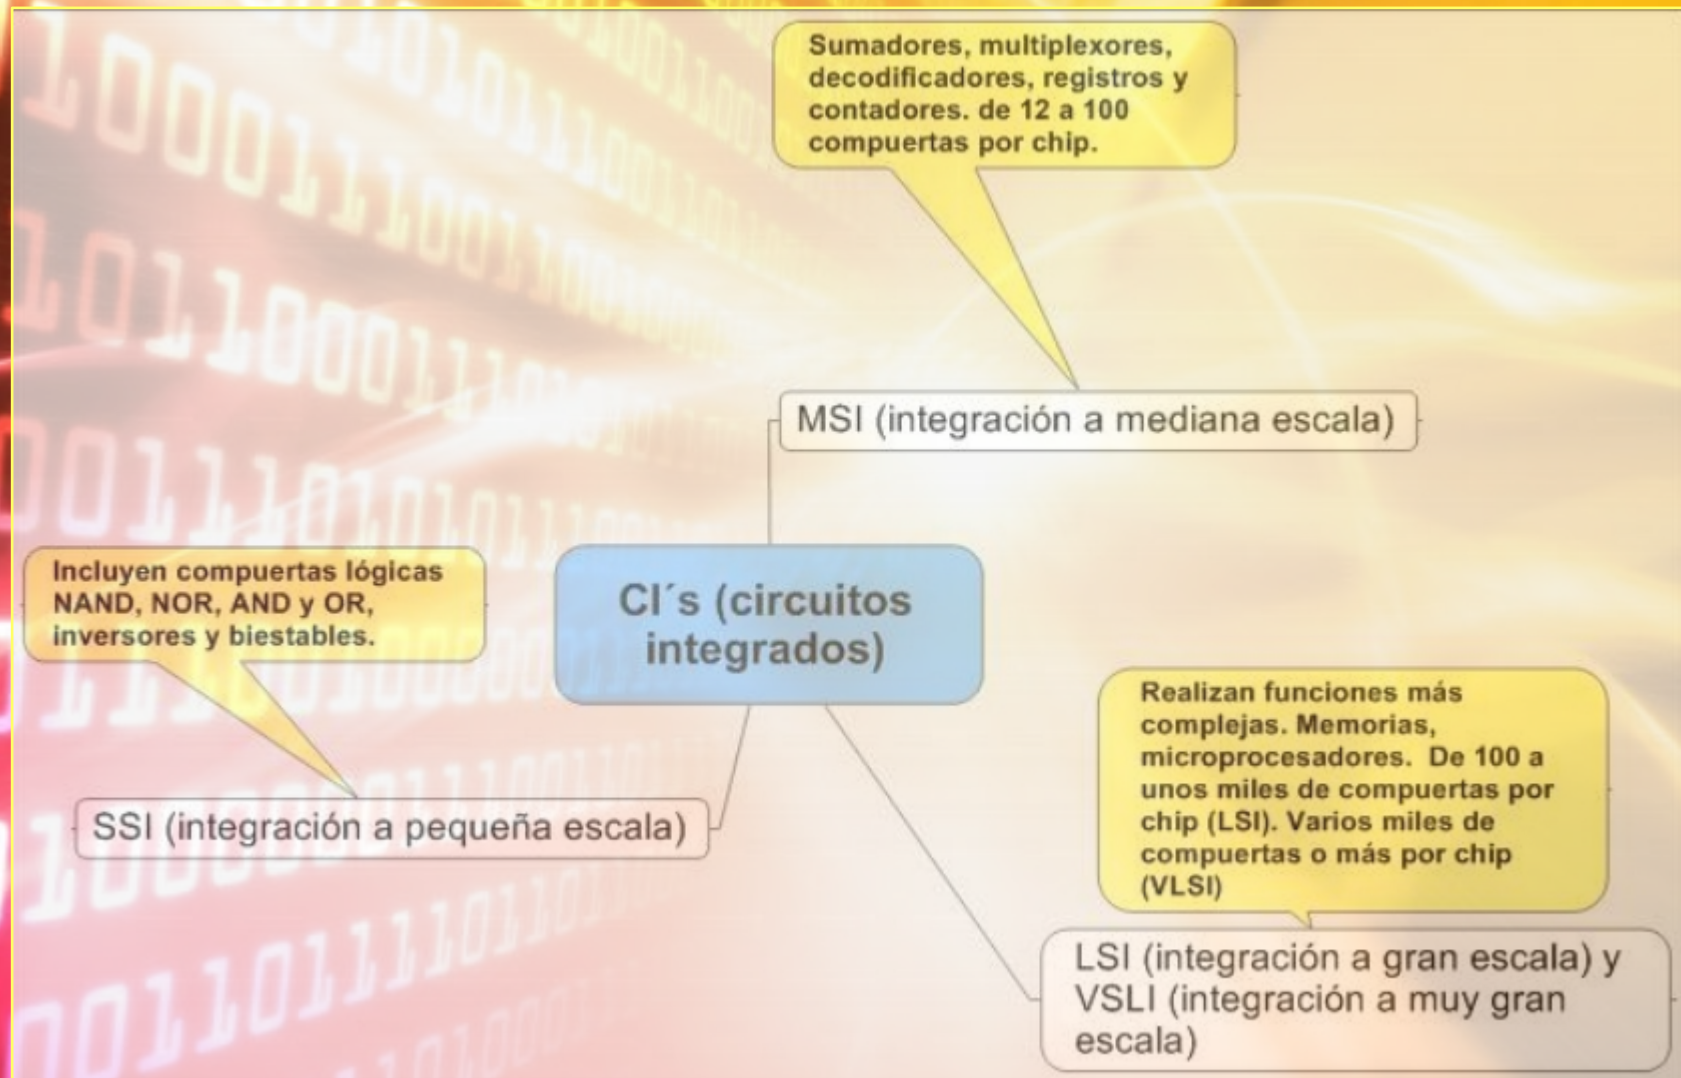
Sumadores, multiplexores, decodificadores, registros y contadores. de 12 a 100 compuertas por chip.

MSI (integración a mediana escala)

Incluyen compuertas lógicas NAND, NOR, AND y OR, inversores y biestables.

CI´s (circuitos integrados)

Realizan funciones más complejas. Memorias, microprocesadores. De 100 a unos miles de compuertas por chip (LSI). Varios miles de compuertas o más por chip (VLSI)

SSI (integración a pequeña escala)

LSI (integración a gran escala) y VSLI (integración a muy gran escala)